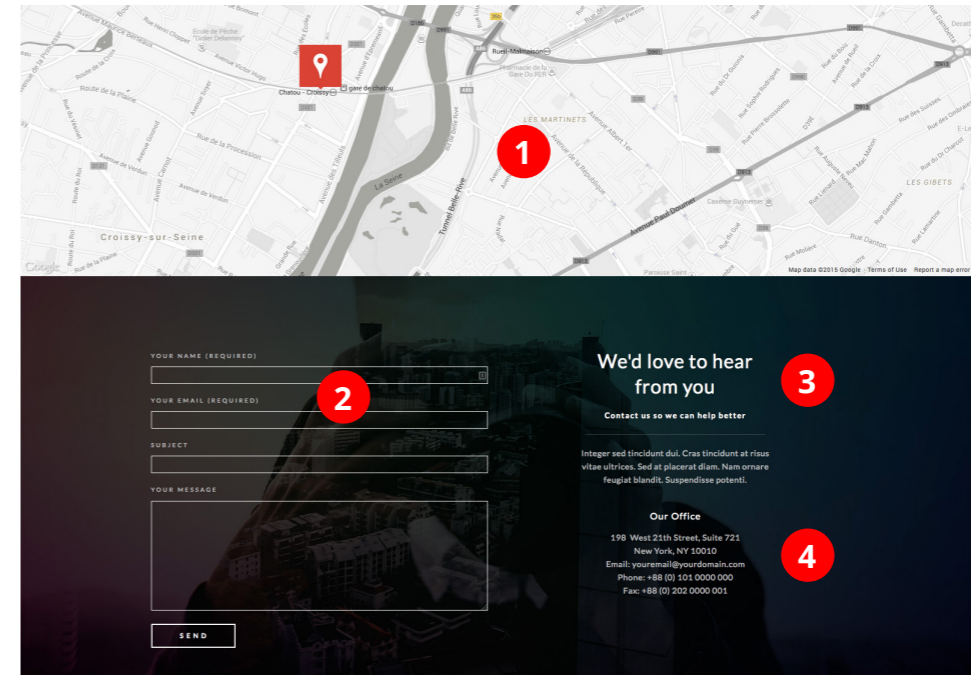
Avenue Maurice Berteaux
Rue de la Croix
Route de la Plaine
Chatou - Croissy
gare de chatou
Rueil-Malmaison
Pharmacie de la Gare Du RER
LES MARTINETS
Avenue de la République
Avenue Albert 1er
La Seine
Tunnel Belle-Rive
Rue de la Procession
Rue de Verdun
Avenue des Tilleuls
Croissy-sur-Seine
Avenue Paul Doumer
Caserne Guynemer
LES GIBETS
Rue Danton
Rue Molière
Google
Map data ©2015 Google Terms of Use Report a map error
1

YOUR NAME (REQUIRED)
YOUR EMAIL (REQUIRED)
SUBJECT
YOUR MESSAGE
SEND
2

We'd love to hear from you
3
Contact us so we can help better

Integer sed tincidunt dui. Cras tincidunt at risus vitae ultrices. Sed at placerat diam. Nam ornare feugiat blandit. Suspendisse potenti.

Our Office
198 West 21th Street, Suite 721
New York, NY 10010
Email: youremail@yourdomain.com
Phone: +88 (0) 101 0000 000
Fax: +88 (0) 202 0000 001
4